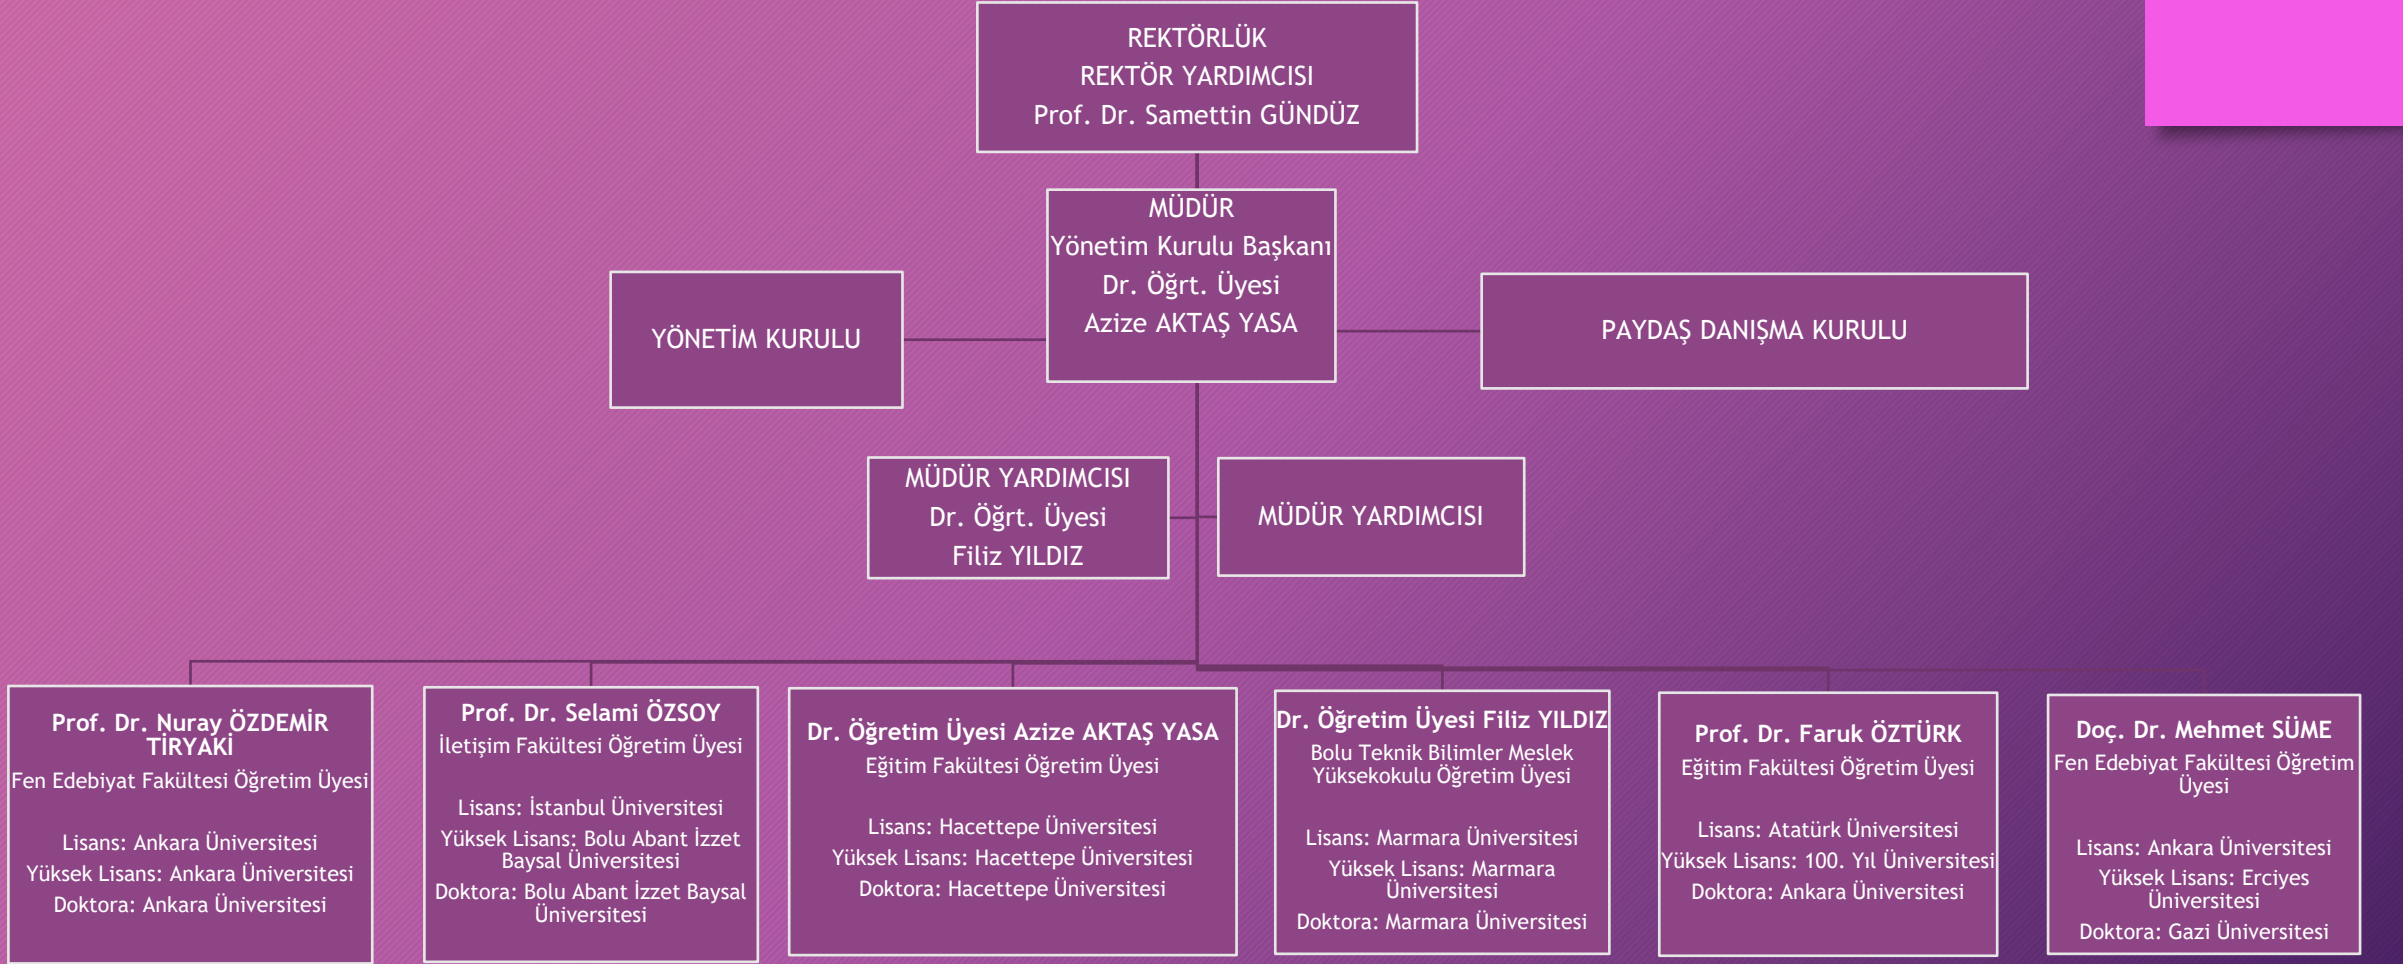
REKTÖRLÜK
REKTÖR YARDIMCISI
Prof. Dr. Samettin GÜNDÜZ

MÜDÜR
Yönetim Kurulu Başkanı
Dr. Öğrt. Üyesi
Azize AKTAŞ YASA

YÖNETİM KURULU

PAYDAŞ DANIŞMA KURULU

MÜDÜR YARDIMCISI
Dr. Öğrt. Üyesi
Filiz YILDIZ

MÜDÜR YARDIMCISI

Prof. Dr. Nuray ÖZDEMİR TİRYAKİ
Fen Edebiyat Fakültesi Öğretim Üyesi

Lisans: Ankara Üniversitesi
Yüksek Lisans: Ankara Üniversitesi
Doktora: Ankara Üniversitesi

Prof. Dr. Selami ÖZSOY
İletişim Fakültesi Öğretim Üyesi

Lisans: İstanbul Üniversitesi
Yüksek Lisans: Bolu Abant İzzet Baysal Üniversitesi
Doktora: Bolu Abant İzzet Baysal Üniversitesi

Dr. Öğretim Üyesi Azize AKTAŞ YASA
Eğitim Fakültesi Öğretim Üyesi

Lisans: Hacettepe Üniversitesi
Yüksek Lisans: Hacettepe Üniversitesi
Doktora: Hacettepe Üniversitesi

Dr. Öğretim Üyesi Filiz YILDIZ
Bolu Teknik Bilimler Meslek Yüksekokulu Öğretim Üyesi

Lisans: Marmara Üniversitesi
Yüksek Lisans: Marmara Üniversitesi
Doktora: Marmara Üniversitesi

Prof. Dr. Faruk ÖZTÜRK
Eğitim Fakültesi Öğretim Üyesi

Lisans: Atatürk Üniversitesi
Yüksek Lisans: 100. Yıl Üniversitesi
Doktora: Ankara Üniversitesi

Doç. Dr. Mehmet SÜME
Fen Edebiyat Fakültesi Öğretim Üyesi

Lisans: Ankara Üniversitesi
Yüksek Lisans: Erciyes Üniversitesi
Doktora: Gazi Üniversitesi